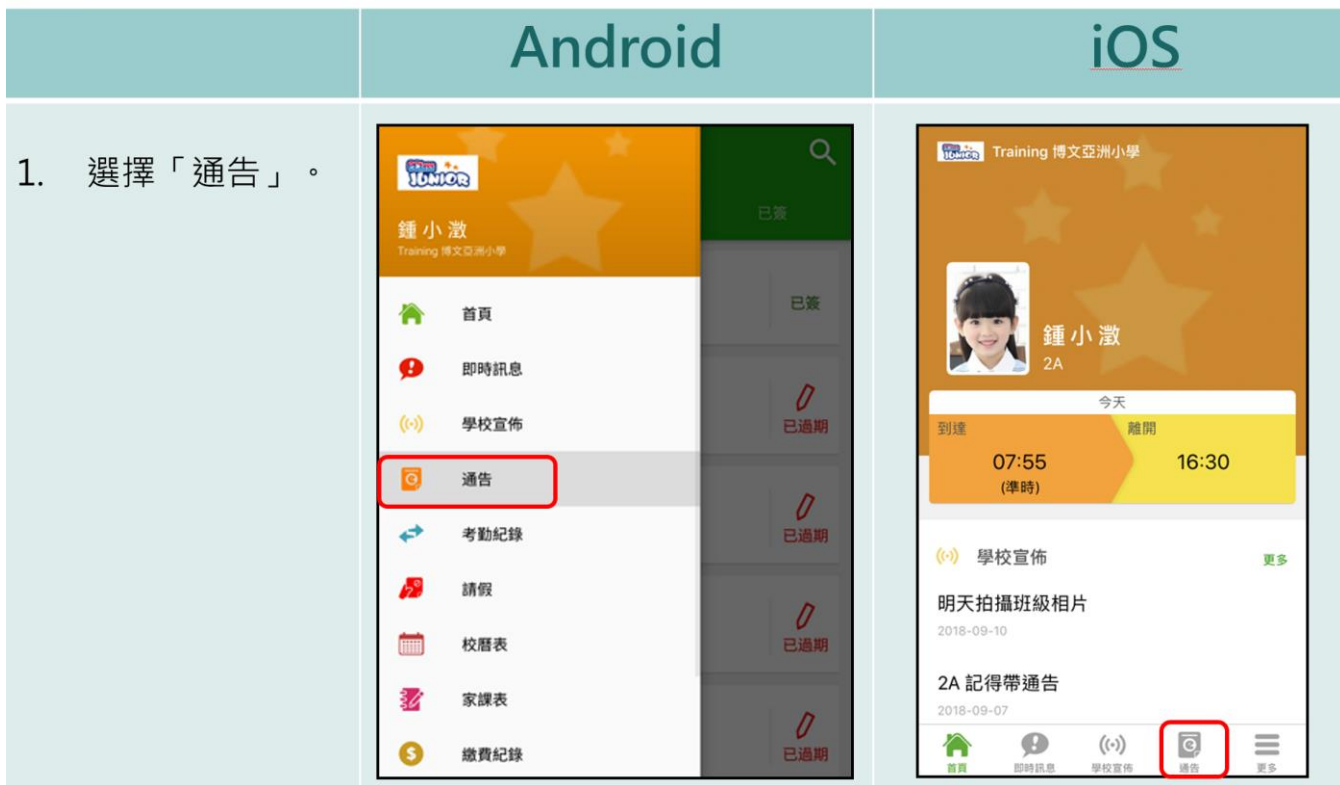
|  | Android | iOS |
|---|---|---|
| 1. 選擇「通告」。 | JUNIOR 鍾小澂 Training 博文亞洲小學 首頁 即時訊息 學校宣佈 通告 考勤紀錄 請假 校曆表 家課表 繳費紀錄 已簽 已簽 已過期 已過期 已過期 已過期 | JUNIOR Training 博文亞洲小學 鍾小澂 2A 今天 到達 07:55 (準時) 離開 16:30 學校宣佈 更多 明天拍攝班級相片 2018-09-10 2A 記得帶通告 2018-09-07 首頁 即時訊息 學校宣佈 通告 更多 |